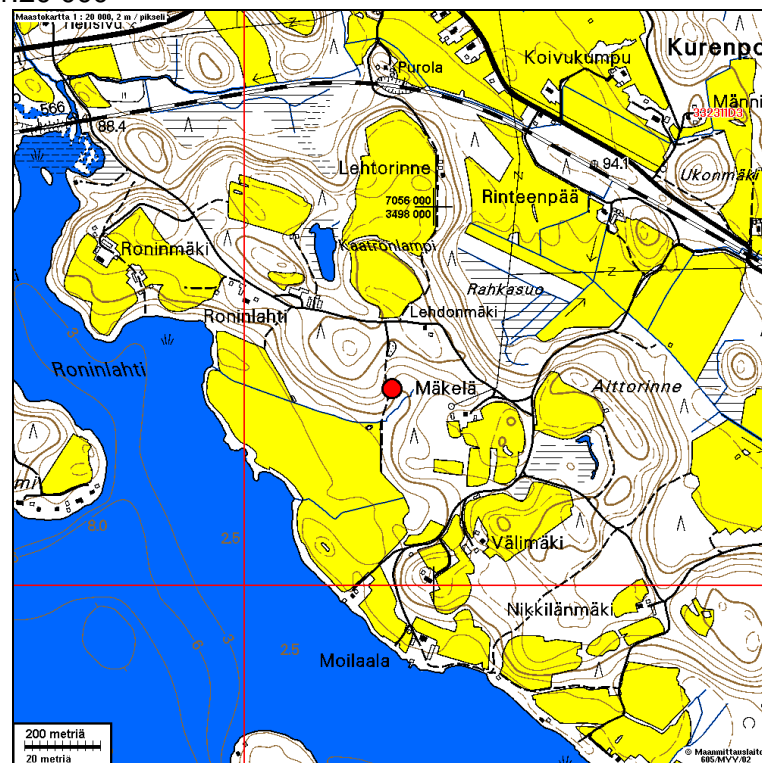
Maastokartta 1 : 20 000, 2 m / pikseli
Purola
Koivukumpu
Kurenp
Männ
3923103
566
88.4
Lehtorinne
94.1
Ukonmäki
7056 000
3498 000
Rinteenpää
Roninmäki
Kaatronlampi
Rahkasuo
Roninlahti
Lehdonmäki
Roninlahti
Mäkelä
Alttorinne
8.0
2.5
Välimäki
Nikkilänmäki
2.5
Moilaala
200 metriä
20 metriä
© Maanmittauslaitos
605/MYY/02